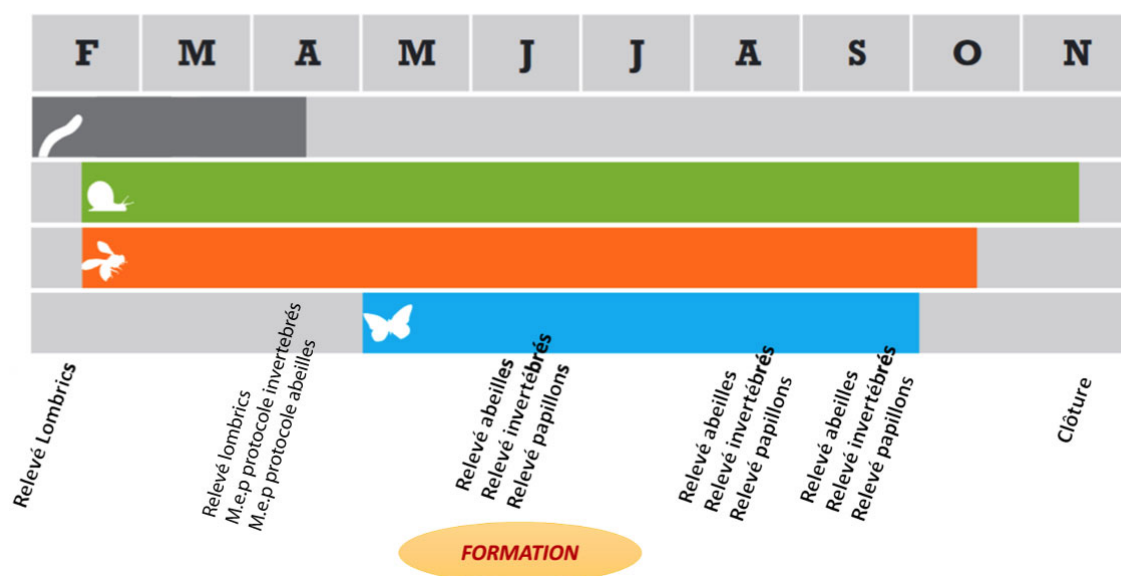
| F | M | A | M | J | J | A | S | O | N |
|---|---|---|---|---|---|---|---|---|---|

Relevé Lombrics

Relevé lombrics
M.e.p protocole invertebrés
M.e.p protocole abeilles

Relevé abeilles
Relevé invertébrés
Relevé papillons

Relevé abeilles
Relevé invertébrés
Relevé papillons

Relevé abeilles
Relevé invertébrés
Relevé papillons

Clôture

FORMATION